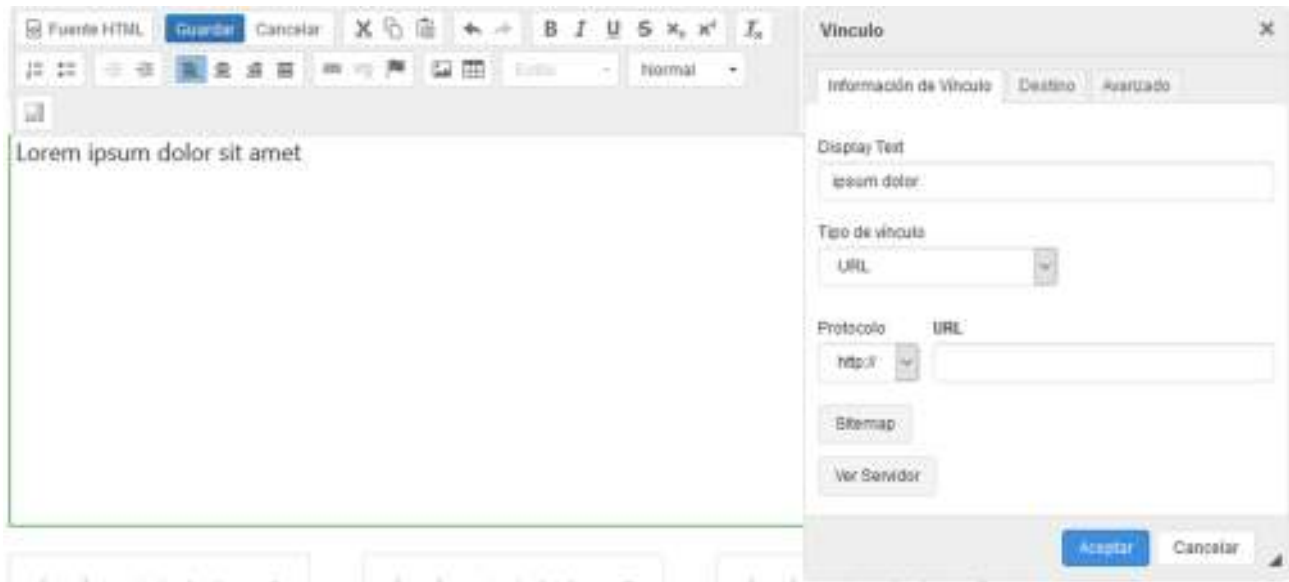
Fuente HTML Guardar Cancelar B I U S $x_2$ $x^2$ $I_x$

Estilo Normal

Lorem ipsum dolor sit amet

Vínculo ×

Información de Vínculo Destino Avanzado

Display Text

ipsum dolor

Tipo de vínculo

URL

Protocolo URL

http://

Sitemap

Ver Servidor

Aceptar Cancelar